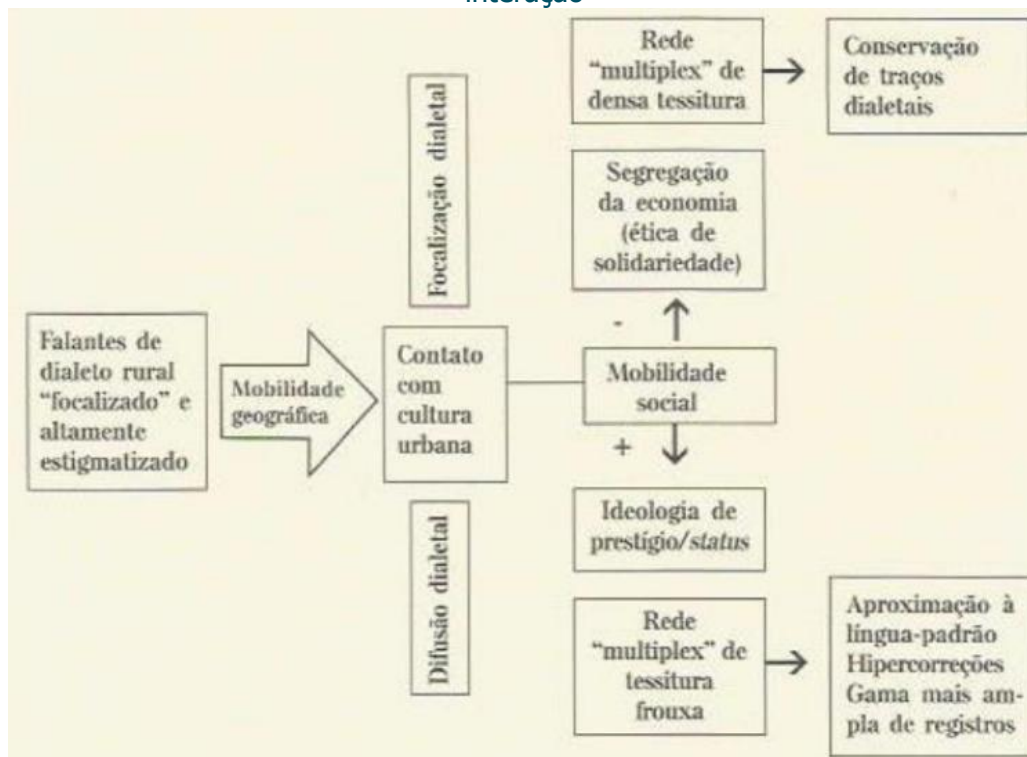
interação

Rede "multiplex" de densa tessitura

Conservação de traços dialetais

Focalização dialetal

Segregação da economia (ética de solidariedade)

Falantes de dialeto rural "focalizado" e altamente estigmatizado

Mobilidade geográfica

Contato com cultura urbana

-

Mobilidade social

+

Difusão dialetal

Ideologia de prestígio/*status*

Rede "multiplex" de tessitura frouxa

Aproximação à língua-padrão Hipercorreções Gama mais ampla de registros